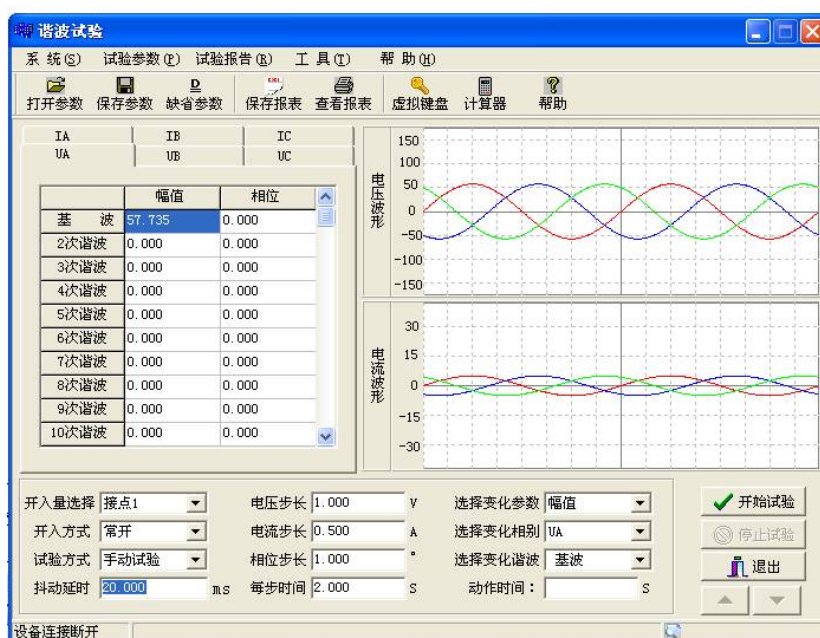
谐波试验

系 统(S) 试验参数(P) 试验报告(R) 工 具(T) 帮 助(H)

打开参数 保存参数 缺省参数 保存报表 查看报表 虚拟键盘 计算器 帮助

IA IB IC
UA UB UC

| | 幅值 | 相位 |
|---|---|---|
| 基 波 | 57.735 | 0.000 |
| 2次谐波 | 0.000 | 0.000 |
| 3次谐波 | 0.000 | 0.000 |
| 4次谐波 | 0.000 | 0.000 |
| 5次谐波 | 0.000 | 0.000 |
| 6次谐波 | 0.000 | 0.000 |
| 7次谐波 | 0.000 | 0.000 |
| 8次谐波 | 0.000 | 0.000 |
| 9次谐波 | 0.000 | 0.000 |
| 10次谐波 | 0.000 | 0.000 |

电压波形
150
100
50
0
-50
-100
-150

电流波形
30
15
0
-15
-30

开入量选择 接点1
开入方式 常开
试验方式 手动试验
抖动延时 20.000 ms
电压步长 1.000 V
电流步长 0.500 A
相位步长 1.000 °
每步时间 2.000 S
选择变化参数 幅值
选择变化相别 UA
选择变化谐波 基波
动作时间： S
开始试验
停止试验
退出

设备连接断开